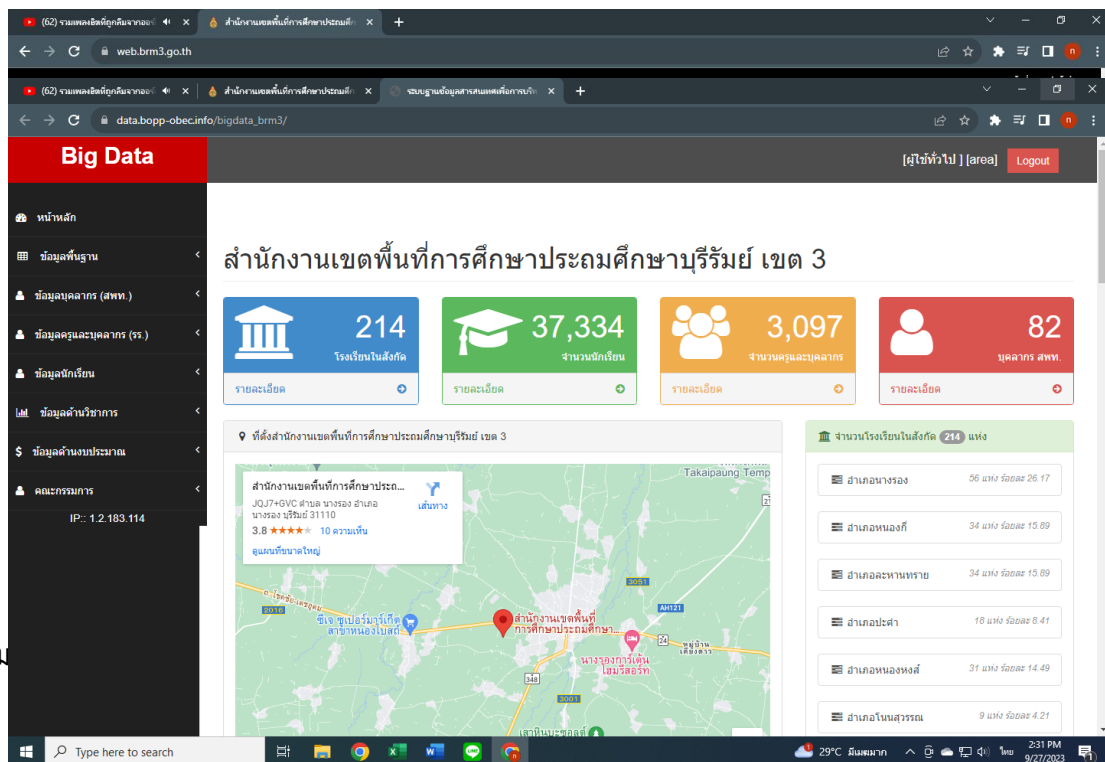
(62) รวมเพลงฮิตที่ถูกลืมจากออร์ ×
สำนักงานเขตพื้นที่การศึกษาประถมศึ ×
+
web.brm3.go.th

(62) รวมเพลงฮิตที่ถูกลืมจากออร์ ×
สำนักงานเขตพื้นที่การศึกษาประถมศึ ×
ระบบฐานข้อมูลสารสนเทศเพื่อการบริห ×
+
data.bopp-obec.info/bigdata_brm3/

Big Data

[ผู้ใช้ทั่วไป ] [area]
Logout

หน้าหลัก
ข้อมูลพื้นฐาน
ข้อมูลบุคลากร (สพท.)
ข้อมูลครูและบุคลากร (รร.)
ข้อมูลนักเรียน
ข้อมูลด้านวิชาการ
ข้อมูลด้านงบประมาณ
คณะกรรมการ
IP:: 1.2.183.114

สำนักงานเขตพื้นที่การศึกษาประถมศึกษาบุรีรัมย์ เขต 3

214
โรงเรียนในสังกัด
รายละเอียด

37,334
จำนวนนักเรียน
รายละเอียด

3,097
จำนวนครูและบุคลากร
รายละเอียด

82
บุคลากร สพท.
รายละเอียด

ที่ตั้งสำนักงานเขตพื้นที่การศึกษาประถมศึกษาบุรีรัมย์ เขต 3

สำนักงานเขตพื้นที่การศึกษาประ...
JQJ7+GVC ตำบล นางรอง อำเภอ นางรอง บุรีรัมย์ 31110
เส้นทาง
3.8 ★★★★ 10 ความเห็น
ดูแผนที่ขนาดใหญ่
Takaipaung Temp
ซีเจ ซูเปอร์มาร์เก็ต สาขาหนองโบสถ์
สำนักงานเขตพื้นที่การศึกษาประถมศึกษา...
นางรองการ์เด้นโฮมรีสอร์ท
เสาหินบะซอลต์
2016
3051
AH121
24
348
3001

จำนวนโรงเรียนในสังกัด 214 แห่ง
อำเภอนางรอง 56 แห่ง ร้อยละ 26.17
อำเภอหนองกี่ 34 แห่ง ร้อยละ 15.89
อำเภอละหานทราย 34 แห่ง ร้อยละ 15.89
อำเภอปะคำ 18 แห่ง ร้อยละ 8.41
อำเภอหนองหงส์ 31 แห่ง ร้อยละ 14.49
อำเภอโนนสุวรรณ 9 แห่ง ร้อยละ 4.21

Type here to search
29°C มีเมฆมาก
ไทย
2:31 PM
9/27/2023